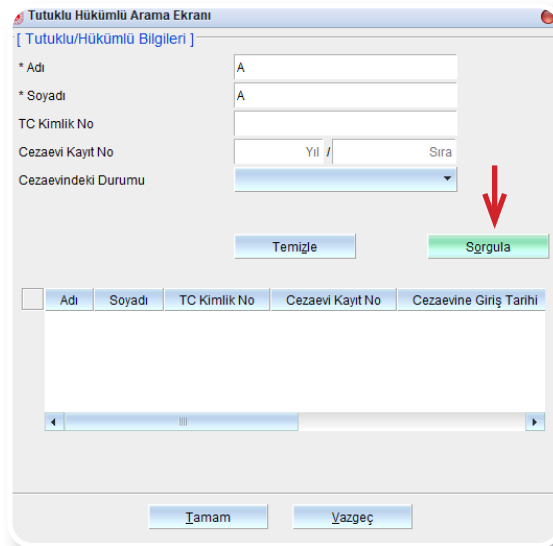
Tutuklu Hükümlü Arama Ekranı

[ Tutuklu/Hükümlü Bilgileri ]

* Adı A

* Soyadı A

TC Kimlik No

Cezaevi Kayıt No Yıl / Sıra

Cezaevindeki Durumu

Temizle

Sorgula

| Adı | Soyadı | TC Kimlik No | Cezaevi Kayıt No | Cezaevine Giriş Tarihi |
|---|---|---|---|---|

Tamam

Vazgeç